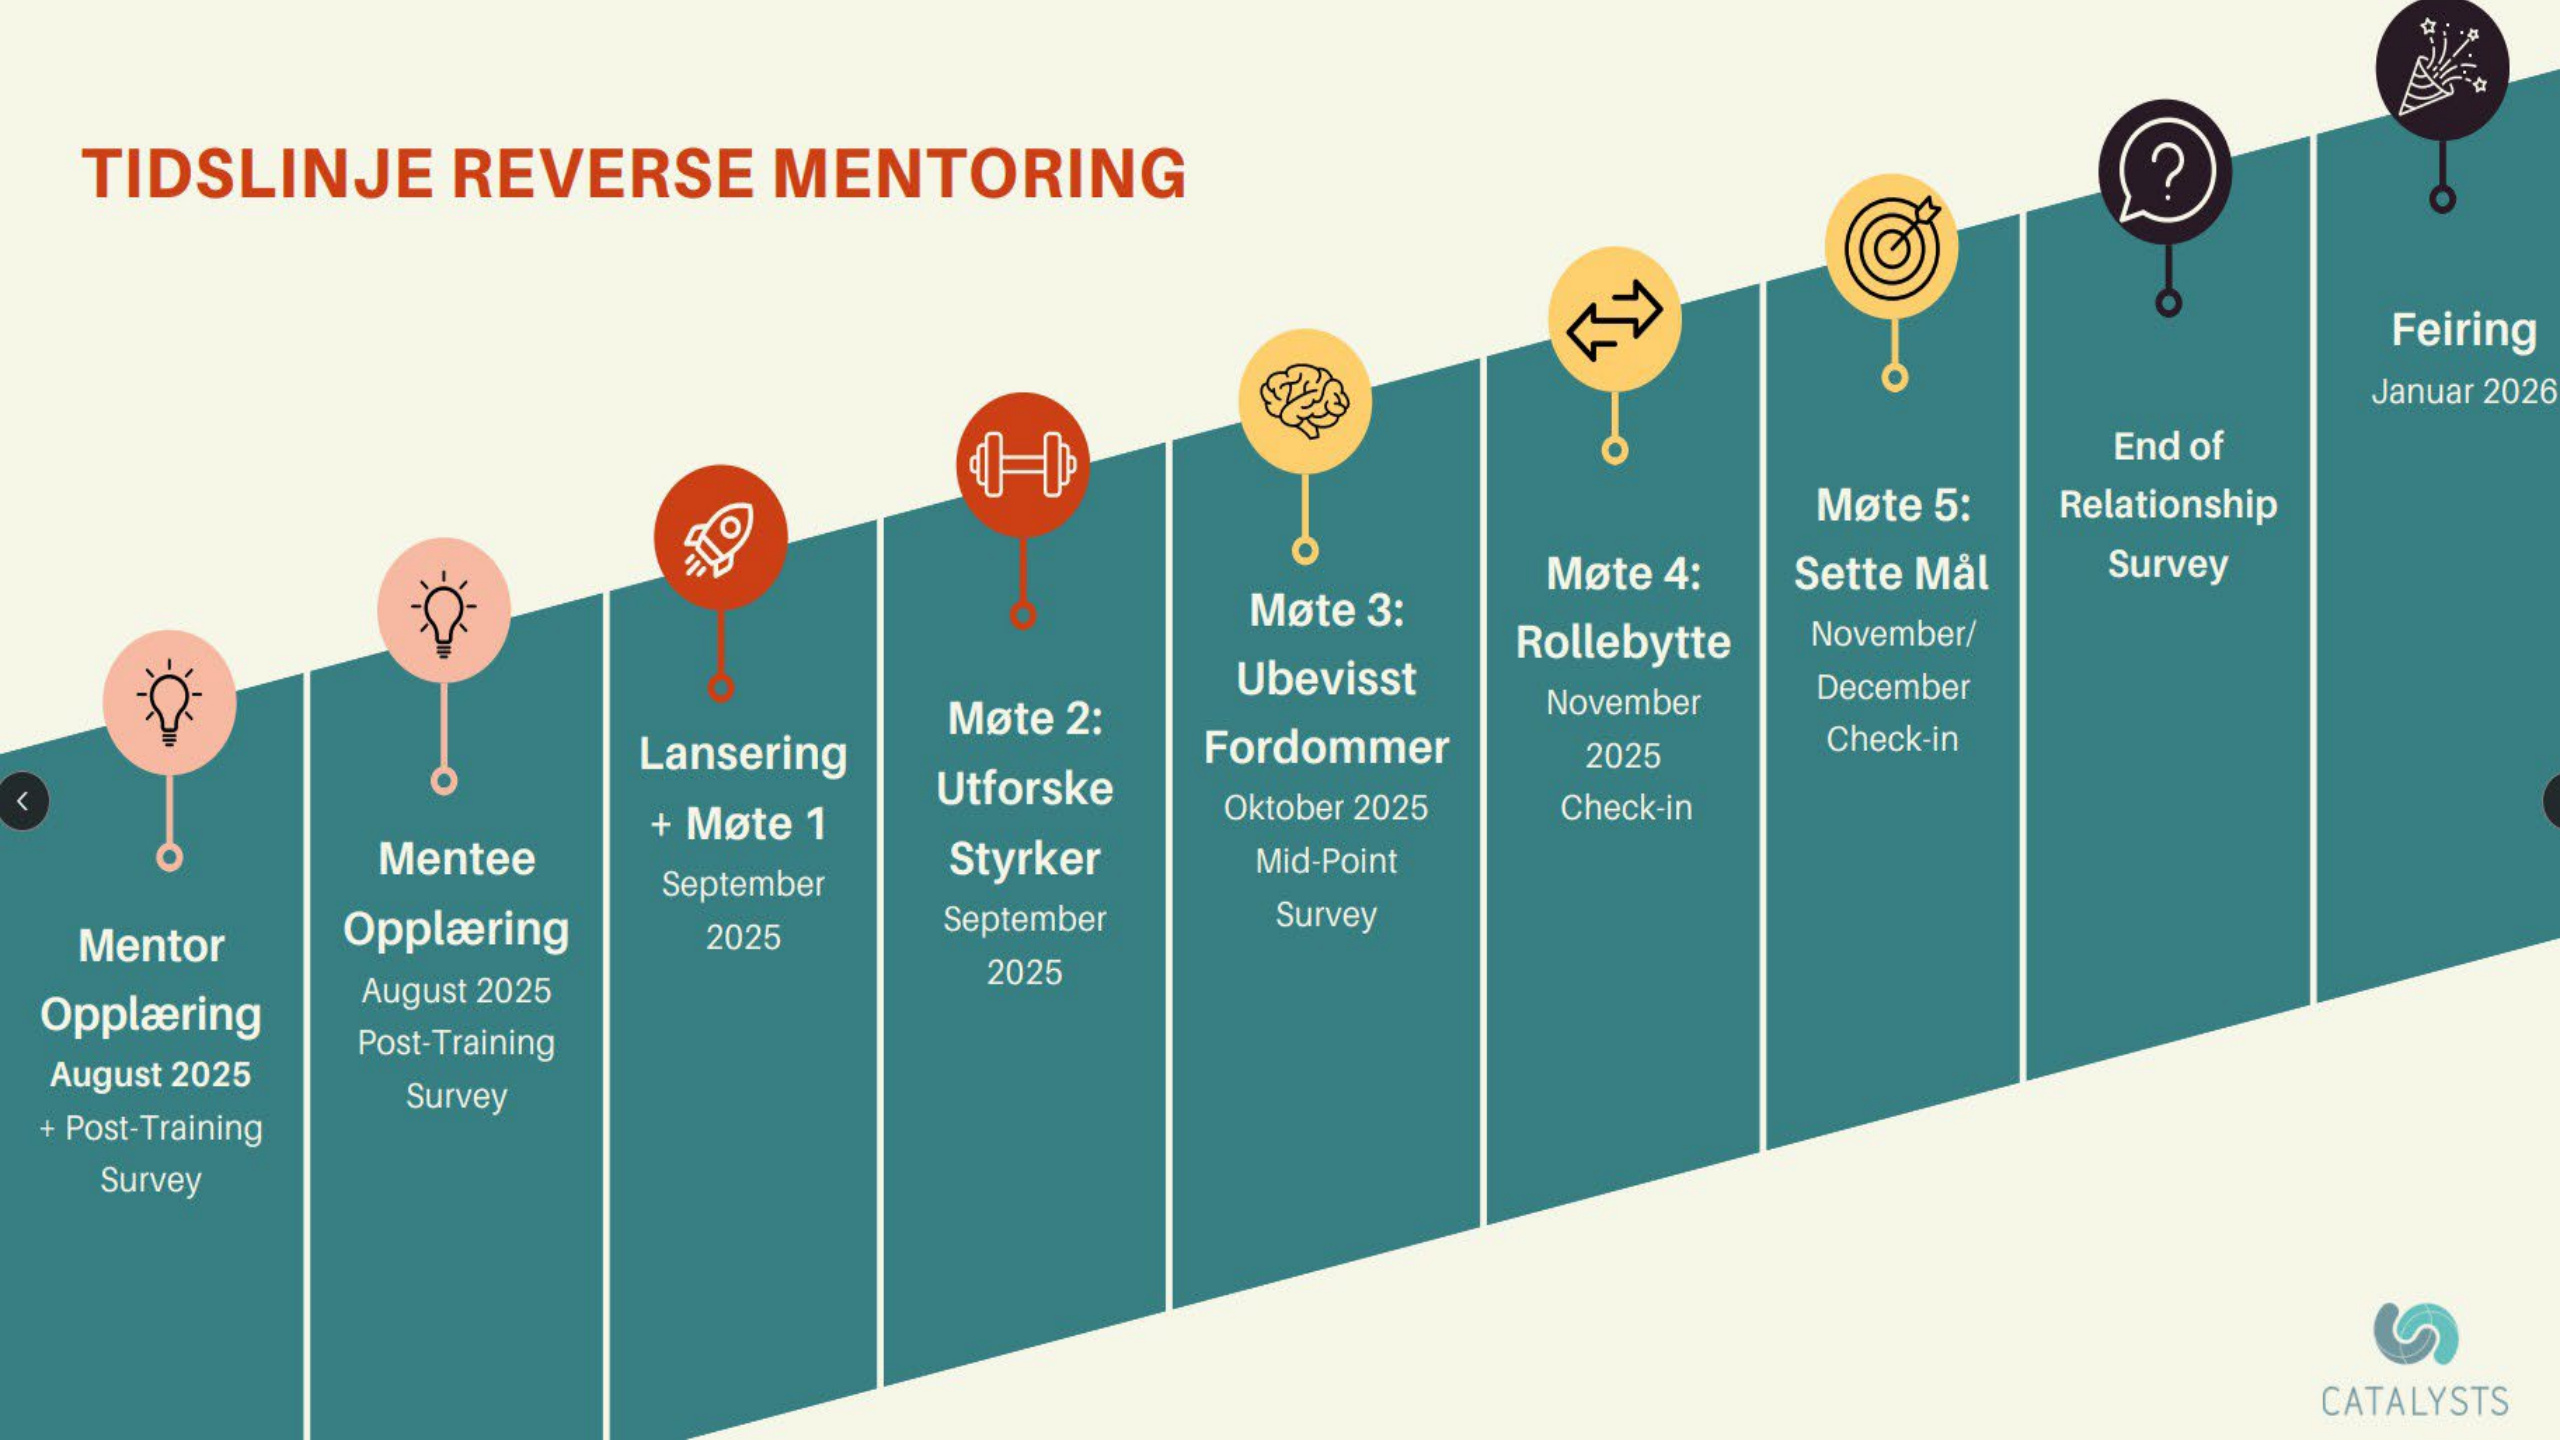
TIDSLINJE REVERSE MENTORING

Mentor Opplæring
August 2025
+ Post-Training Survey

Mentee Opplæring
August 2025
Post-Training Survey

Lansering + Møte 1
September 2025

Møte 2: Utforske Styrker
September 2025

Møte 3: Ubevisst Fordommer
Oktober 2025
Mid-Point Survey

Møte 4: Rollebytte
November 2025
Check-in

Møte 5: Sette Mål
November/ December
Check-in

End of Relationship Survey

Feiring
Januar 2026

CATALYSTS